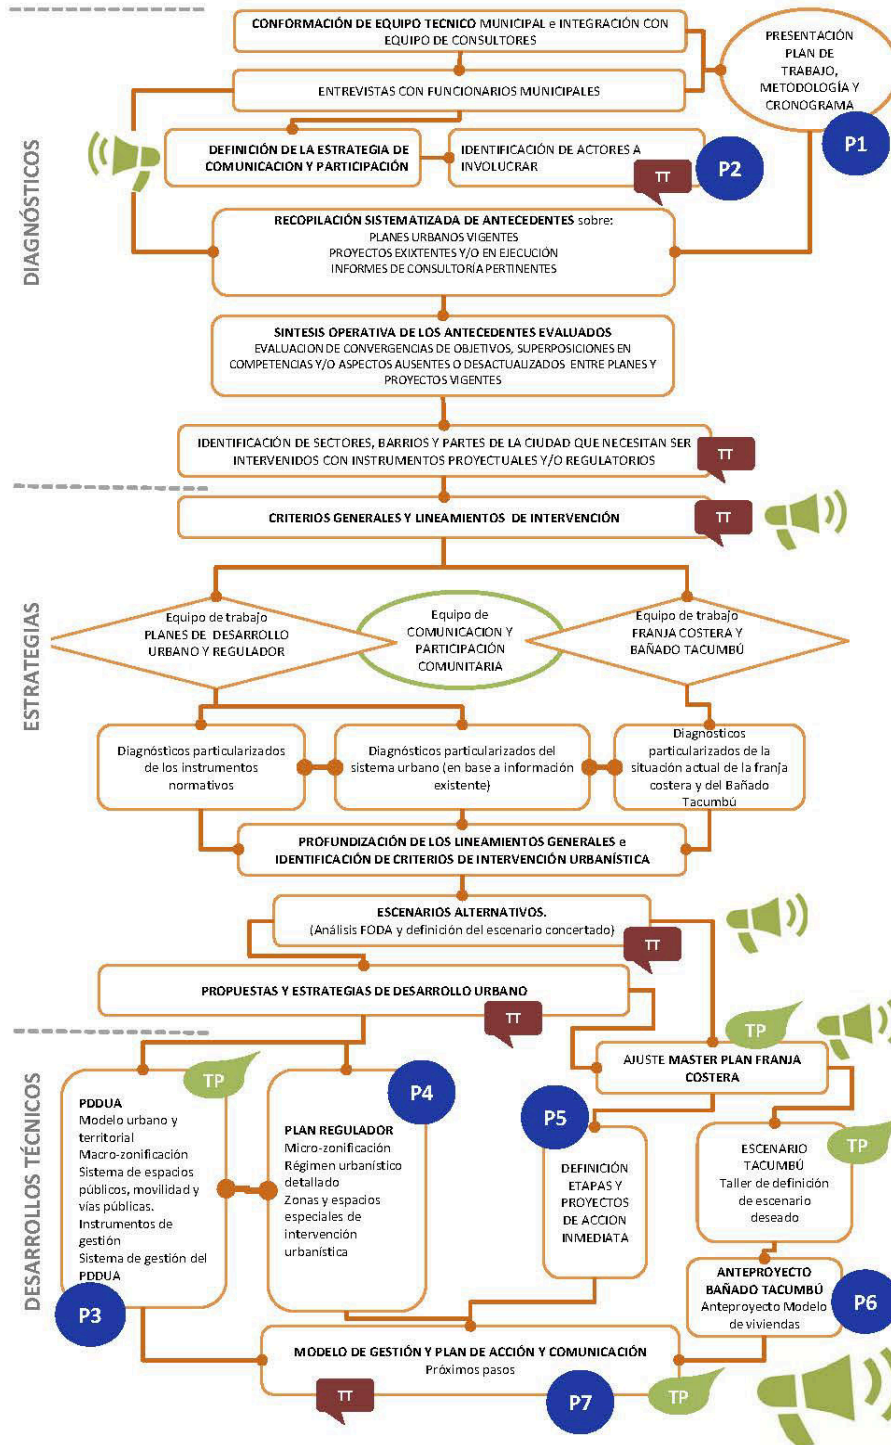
DIAGNÓSTICOS

CONFORMACIÓN DE EQUIPO TECNICO MUNICIPAL e INTEGRACIÓN CON EQUIPO DE CONSULTORES

PRESENTACIÓN PLAN DE TRABAJO, METODOLOGÍA Y CRONOGRAMA

P1

ENTREVISTAS CON FUNCIONARIOS MUNICIPALES

DEFINICIÓN DE LA ESTRATEGIA DE COMUNICACION Y PARTICIPACIÓN

IDENTIFICACIÓN DE ACTORES A INVOLUCRAR

TT

P2

RECOPILACIÓN SISTEMATIZADA DE ANTECEDENTES sobre:
PLANES URBANOS VIGENTES
PROYECTOS EXIXTENTES Y/O EN EJECUCIÓN
INFORMES DE CONSULTORÍA PERTINENTES

SINTESIS OPERATIVA DE LOS ANTECEDENTES EVALUADOS
EVALUACION DE CONVERGENCIAS DE OBJETIVOS, SUPERPOSICIONES EN COMPETENCIAS Y/O ASPECTOS AUSENTES O DESACTUALIZADOS ENTRE PLANES Y PROYECTOS VIGENTES

IDENTIFICACIÓN DE SECTORES, BARRIOS Y PARTES DE LA CIUDAD QUE NECESITAN SER INTERVENIDOS CON INSTRUMENTOS PROYECTUALES Y/O REGULATORIOS

TT

ESTRATEGIAS

CRITERIOS GENERALES Y LINEAMIENTOS DE INTERVENCIÓN

TT

Equipo de trabajo PLANES DE DESARROLLO URBANO Y REGULADOR

Equipo de COMUNICACION Y PARTICIPACIÓN COMUNITARIA

Equipo de trabajo FRANJA COSTERA Y BAÑADO TACUMBÚ

Diagnósticos particularizados de los instrumentos normativos

Diagnósticos particularizados del sistema urbano (en base a información existente)

Diagnosticos particularizados de la situación actual de la franja costera y del Bañado Tacumbú

PROFUNDIZACIÓN DE LOS LINEAMIENTOS GENERALES e IDENTIFICACIÓN DE CRITERIOS DE INTERVENCIÓN URBANÍSTICA

ESCENARIOS ALTERNATIVOS.
(Análisis FODA y definición del escenario concertado)

TT

PROPUESTAS Y ESTRATEGIAS DE DESARROLLO URBANO

TT

DESARROLLOS TÉCNICOS

TP

AJUSTE MASTER PLAN FRANJA COSTERA

TP

PDDUA
Modelo urbano y territorial
Macro-zonificación
Sistema de espacios públicos, movilidad y vías públicas.
Instrumentos de gestión
Sistema de gestión del PDDUA

P3

P4

PLAN REGULADOR
Micro-zonificación
Régimen urbanístico detallado
Zonas y espacios especiales de intervención urbanística

P5

DEFINICIÓN ETAPAS Y PROYECTOS DE ACCION INMEDIATA

ESCENARIO TACUMBÚ
Taller de definición de escenario deseado

TP

ANTEPROYECTO BAÑADO TACUMBÚ
Anteproyecto Modelo de viviendas

P6

MODELO DE GESTIÓN Y PLAN DE ACCIÓN Y COMUNICACIÓN
Próximos pasos

TT

P7

TP